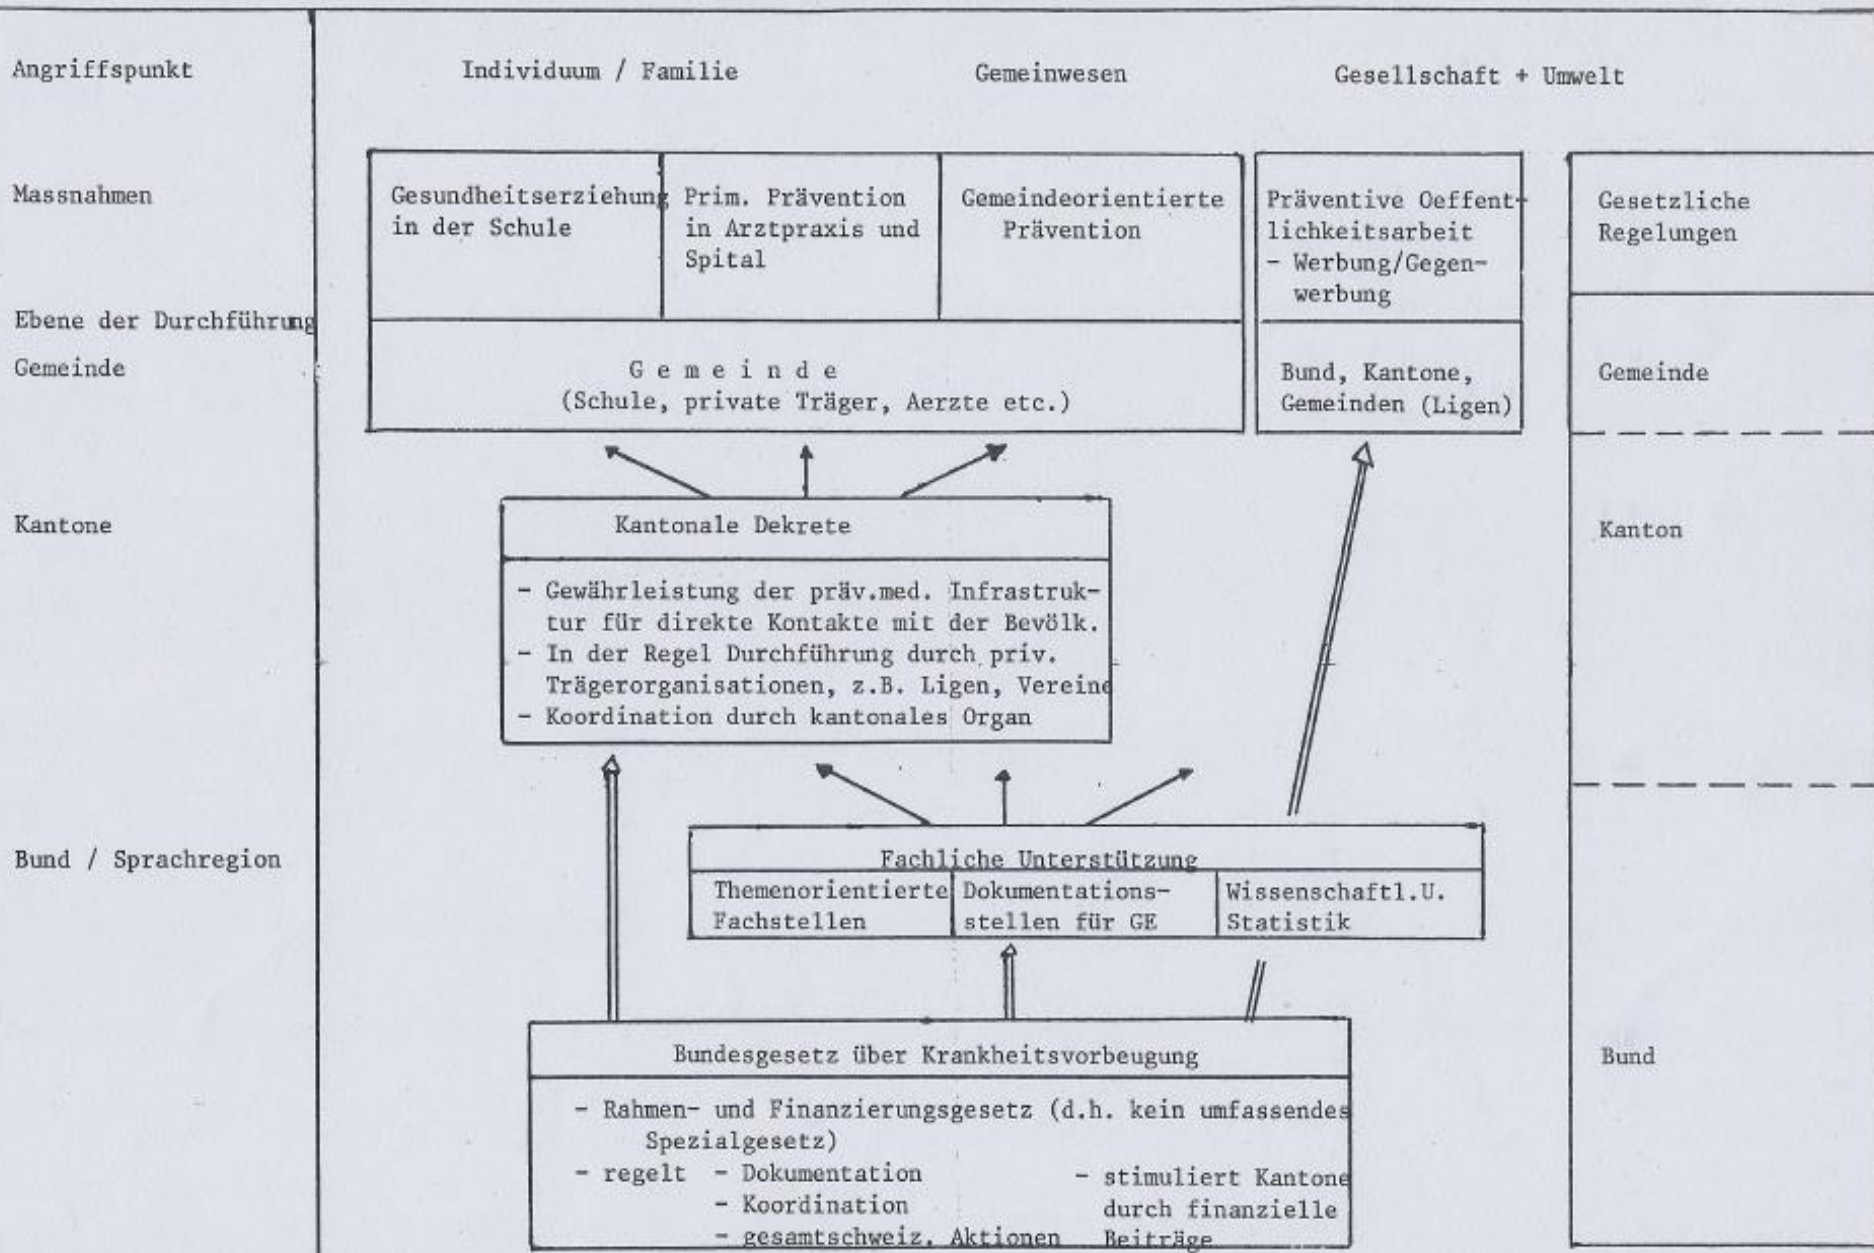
Angriffspunkt

Individuum / Familie

Gemeinwesen

Gesellschaft + Umwelt

Massnahmen

Gesundheitserziehung in der Schule

Prim. Prävention in Arztpraxis und Spital

Gemeindeorientierte Prävention

Präventive Oeffentlichkeitsarbeit
- Werbung/Gegenwerbung

Gesetzliche Regelungen

Ebene der Durchführung

Gemeinde

G e m e i n d e
(Schule, private Träger, Aerzte etc.)

Bund, Kantone, Gemeinden (Ligen)

Gemeinde

Kantone

Kantonale Dekrete

- Gewährleistung der präv.med. Infrastruktur für direkte Kontakte mit der Bevölk.
- In der Regel Durchführung durch priv. Trägerorganisationen, z.B. Ligen, Vereine
- Koordination durch kantonales Organ

Kanton

Bund / Sprachregion

Fachliche Unterstützung

| Themenorientierte Fachstellen | Dokumentationsstellen für GE | Wissenschaftl.U. Statistik |
|---|---|---|

Bundesgesetz über Krankheitsvorbeugung

- Rahmen- und Finanzierungsgesetz (d.h. kein umfassendes Spezialgesetz)
- regelt - Dokumentation
- Koordination
- gesamtschweiz. Aktionen
- stimuliert Kantone durch finanzielle Beiträge

Bund